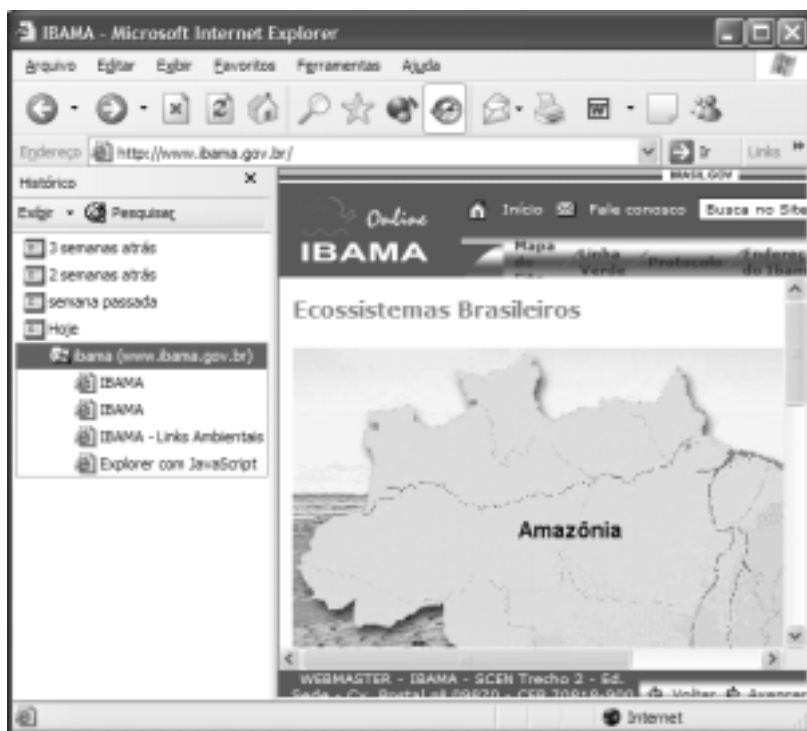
IBAMA - Microsoft Internet Explorer

Arquivo Editar Exibir Favoritos Ferramentas Ajuda

Endereço http://www.ibama.gov.br/ Ir Links

Histórico ×

Exibir Pesquisar

3 semanas atrás
2 semanas atrás
semana passada
Hoje
ibama (www.ibama.gov.br)
IBAMA
IBAMA
IBAMA - Links Ambientais
Explorer com JavaScript

BRASIL.GOV

Online
IBAMA

Início Fale conosco Busca no Site

Mapa do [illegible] Linha Verde Protocolo Endereço do Ibama

Ecossistemas Brasileiros

Amazônia

WEBMASTER - IBAMA - SCEN Trecho 2 - Ed. Sede - Cx. Postal nº 09870 - CEP 70818-900 Voltar Avançar

Internet